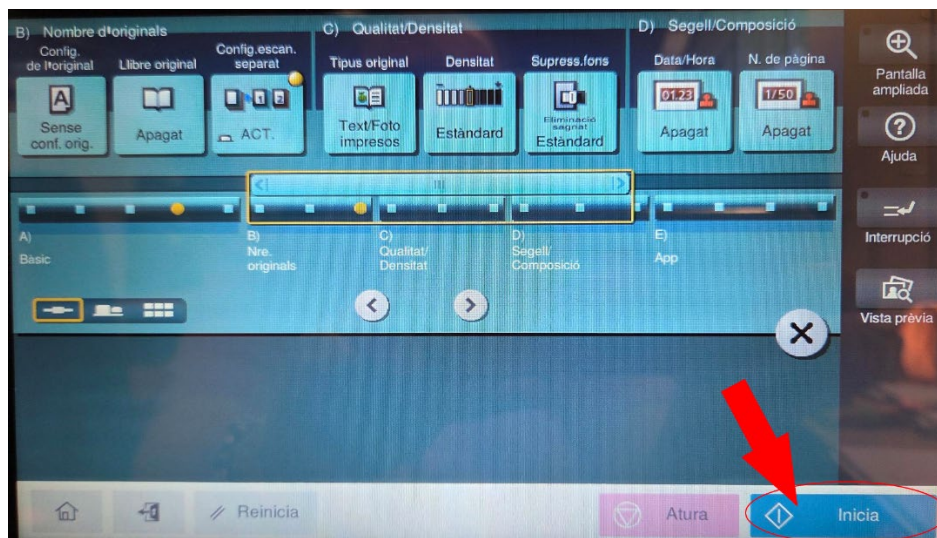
B) Nombre d'originals

Config. de l'original

Sense conf. orig.

Llibre original

Apagat

Config.escan. separat

ACT.

C) Qualitat/Densitat

Tipus original

Text/Foto impresos

Densitat

Estàndard

Supress.fons

Eliminació sagnat

Estàndard

D) Segell/Composició

Data/Hora

01.23

Apagat

N. de pàgina

1/50

Apagat

Pantalla ampliada

Ajuda

Interrupció

Vista prèvia

A) Bàsic

B) Nre. originals

C) Qualitat/ Densitat

D) Segell/ Composició

E) App

Reinicia

Atura

Inicia